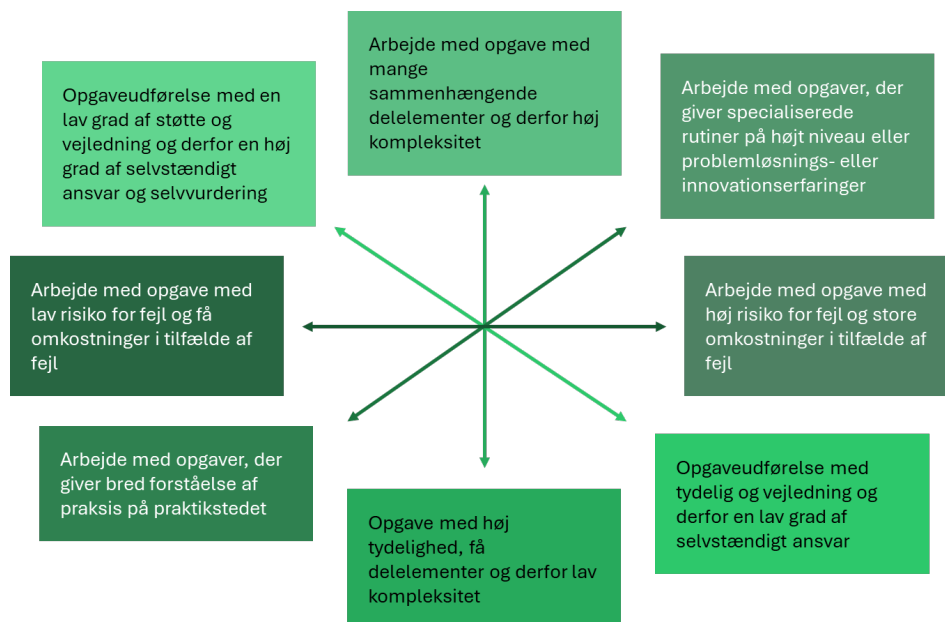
Arbejde med opgave med mange sammenhængende delelementer og derfor høj kompleksitet

Opgaveudførelse med en lav grad af støtte og vejledning og derfor en høj grad af selvstændigt ansvar og selvvurdering

Arbejde med opgaver, der giver specialiserede rutiner på højt niveau eller problemløsnings- eller innovationserfaringer

Arbejde med opgave med lav risiko for fejl og få omkostninger i tilfælde af fejl

Arbejde med opgave med høj risiko for fejl og store omkostninger i tilfælde af fejl

Arbejde med opgaver, der giver bred forståelse af praksis på praktikstedet

Opgaveudførelse med tydelig og vejledning og derfor en lav grad af selvstændigt ansvar

Opgave med høj tydelighed, få delelementer og derfor lav kompleksitet